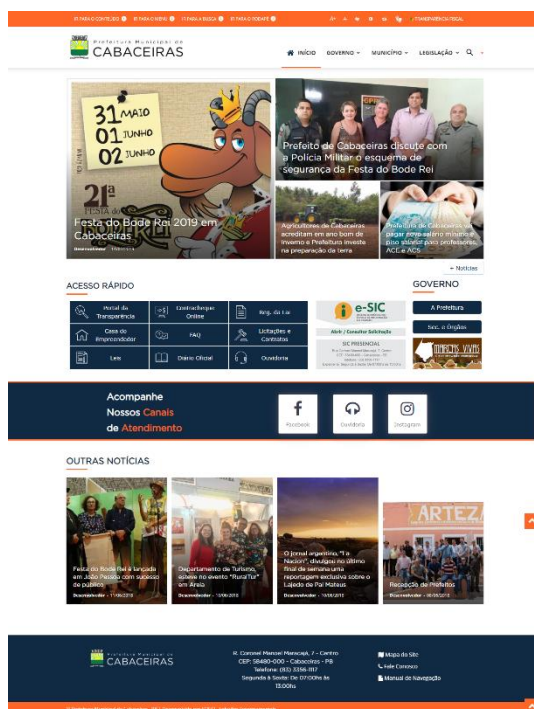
IR PARA O CONTEÚDO 1 IR PARA O MENU 2 IR PARA A BUSCA 3 IR PARA O RODAPÉ 4 TRANSPARÊNCIA LEGAL

Prefeitura Municipal de CABACEIRAS

INÍCIO GOVERNO MUNICÍPIO LEGISLAÇÃO

31 MAIO 01 JUNHO 02 JUNHO

21ª

Festa do Bode Rei 2019 em Cabaceiras

Prefeito de Cabaceiras discute com a Polícia Militar o esquema de segurança da Festa do Bode Rei

Agricultores de Cabaceiras acreditam em ano bom de inverno e Prefeitura investe na preparação da terra

Prefeitura de Cabaceiras vai pagar reajuste do piso salarial para professores, ACE e ACS

+ Notícias

ACESSO RÁPIDO

| Portal da Transparência | Contracheque Online | Reg. da Lei |
|---|---|---|
| Casa do Empreendedor | FAQ | Licitações e Contratos |
| Leis | Diário Oficial | Ouvidoria |

e-SIC
Abrir / Consultar Solicitação
SIC PRESENCIAL

GOVERNO
A Prefeitura
Sec. e Órgãos

Acompanhe Nossos Canais de Atendimento

Facebook Ouvidoria Instagram

OUTRAS NOTÍCIAS

Festa do Bode Rei é lançada em João Pessoa com sucesso de público
Desenvolvedor - 11/06/2018

Departamento de Turismo, esteve no evento "Rural Tur" em Areia
Desenvolvedor - 13/06/2018

O jornal argentino, "La Nación", divulgou no último final de semana uma reportagem exclusiva sobre o Lajedo de Pai Mateus
Desenvolvedor - 13/06/2018

Recepção de Prefeitos
Desenvolvedor - 08/06/2018

Prefeitura Municipal de CABACEIRAS

R. Coronel Manoel Mancaçá, 7 - Centro
CEP: 58480-000 - Cabaceiras - PB
Telefone: (83) 3356-1117
Segunda à Sexta: De 07:00hs às 13:00hs

Mapa do Site
Fale Conosco
Manual de Navegação

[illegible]